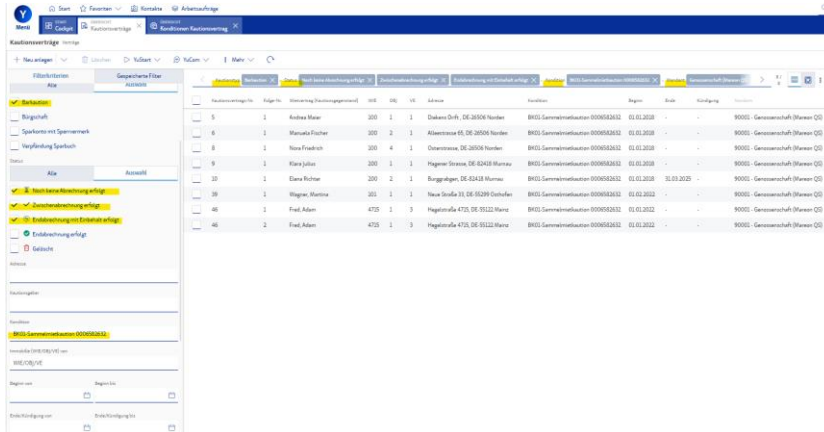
Start Favoriten Kontakte Arbeitsaufträge

Menü Cockpit Kautionsverträge Konditionen Kautionsvertrag

Kautionsverträge Verträge

+ Neu anlegen Löschen XcStart XcCom Mehr

Filterkriterien Gespeicherte Filter

Alle Auswahl

Barkaution

Bürgschaft

Sparkonto mit Sperrvermerk

Verpfändung Sparbuch

Status

Alle Auswahl

Noch keine Abrechnung erfolgt

Zwischenabrechnung erfolgt

Endabrechnung mit Einbehalt erfolgt

Endabrechnung erfolgt

Gelöscht

Adresse

Kautionsgeber

Kondition

BK01-Sammelmietkaution 0006582632

Immobilie (WE/OB/VE) von

WE/OB/VE

Beginn von Beginn bis

Ende Kündigung von Ende Kündigung bis

Kautionsart: Barkaution | Status: Noch keine Abrechnung erfolgt | Zwischenabrechnung erfolgt | Endabrechnung mit Einbehalt erfolgt | Kondition: BK01-Sammelmietkaution 0006582632 | Verwalter: Genossenschaft (Mareen Q)

| Kautionsverträge-Nr. | Folge-Nr. | Mietvertrag (Kautionsgeber/extern) | WE | OB | VE | Adresse | Kondition | Beginn | Ende | Kündigung | Verwalter |
|---|---|---|---|---|---|---|---|---|---|---|---|
| 5 | 1 | Andrea Maier | 100 | 1 | 1 | Diekens Orth , DE-26506 Norden | BK01-Sammelmietkaution 0006582632 | 01.01.2018 | - | - | 90001 - Genossenschaft (Mareen Q) |
| 6 | 1 | Manuela Fischer | 100 | 2 | 1 | Alleestrasse 65, DE-26506 Norden | BK01-Sammelmietkaution 0006582632 | 01.01.2018 | - | - | 90001 - Genossenschaft (Mareen Q) |
| 8 | 1 | Nora Friedrich | 100 | 4 | 1 | Osterstrasse, DE-26506 Norden | BK01-Sammelmietkaution 0006582632 | 01.01.2018 | - | - | 90001 - Genossenschaft (Mareen Q) |
| 9 | 1 | Klara Julius | 200 | 1 | 1 | Hagener Strasse, DE-82418 Murnau | BK01-Sammelmietkaution 0006582632 | 01.01.2018 | - | - | 90001 - Genossenschaft (Mareen Q) |
| 10 | 1 | Elena Richter | 200 | 2 | 1 | Burggraben, DE-82418 Murnau | BK01-Sammelmietkaution 0006582632 | 01.01.2018 | 31.03.2025 | - | 90001 - Genossenschaft (Mareen Q) |
| 39 | 1 | Wagner, Martina | 101 | 1 | 1 | Neue Straße 33, DE-55299 Ostrofen | BK01-Sammelmietkaution 0006582632 | 01.02.2022 | - | - | 90001 - Genossenschaft (Mareen Q) |
| 46 | 1 | Fred, Adam | 4715 | 1 | 3 | Hegelstraße 4715, DE-55122 Mainz | BK01-Sammelmietkaution 0006582632 | 01.01.2022 | - | - | 90001 - Genossenschaft (Mareen Q) |
| 46 | 2 | Fred, Adam | 4715 | 1 | 3 | Hegelstraße 4715, DE-55122 Mainz | BK01-Sammelmietkaution 0006582632 | 01.01.2022 | - | - | 90001 - Genossenschaft (Mareen Q) |